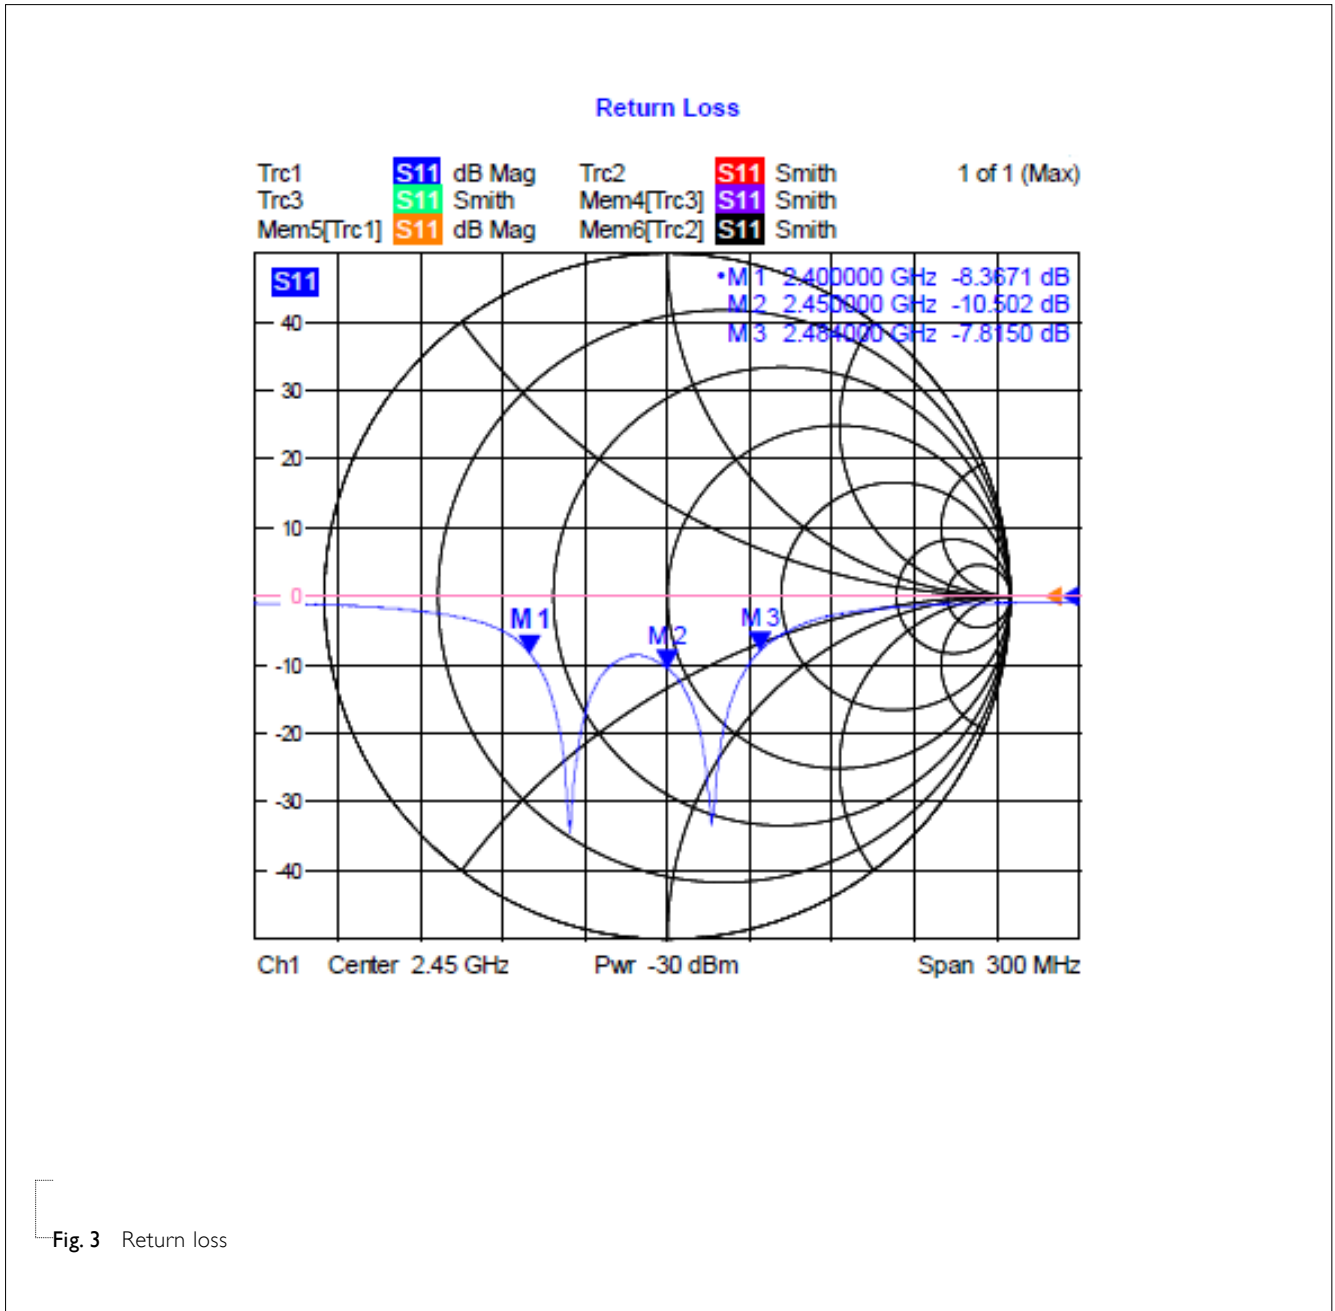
Return Loss

Trc1 S11 dB Mag Trc2 S11 Smith 1 of 1 (Max)
Trc3 S11 Smith Mem4[Trc3] S11 Smith
Mem5[Trc1] S11 dB Mag Mem6[Trc2] S11 Smith

S11

•M 1 2.400000 GHz -8.3671 dB
M 2 2.450000 GHz -10.502 dB
M 3 2.484000 GHz -7.8150 dB

40
30
20
10
0
-10
-20
-30
-40

M 1
M 2
M 3

Ch1 Center 2.45 GHz Pwr -30 dBm Span 300 MHz

Fig. 3 Return loss